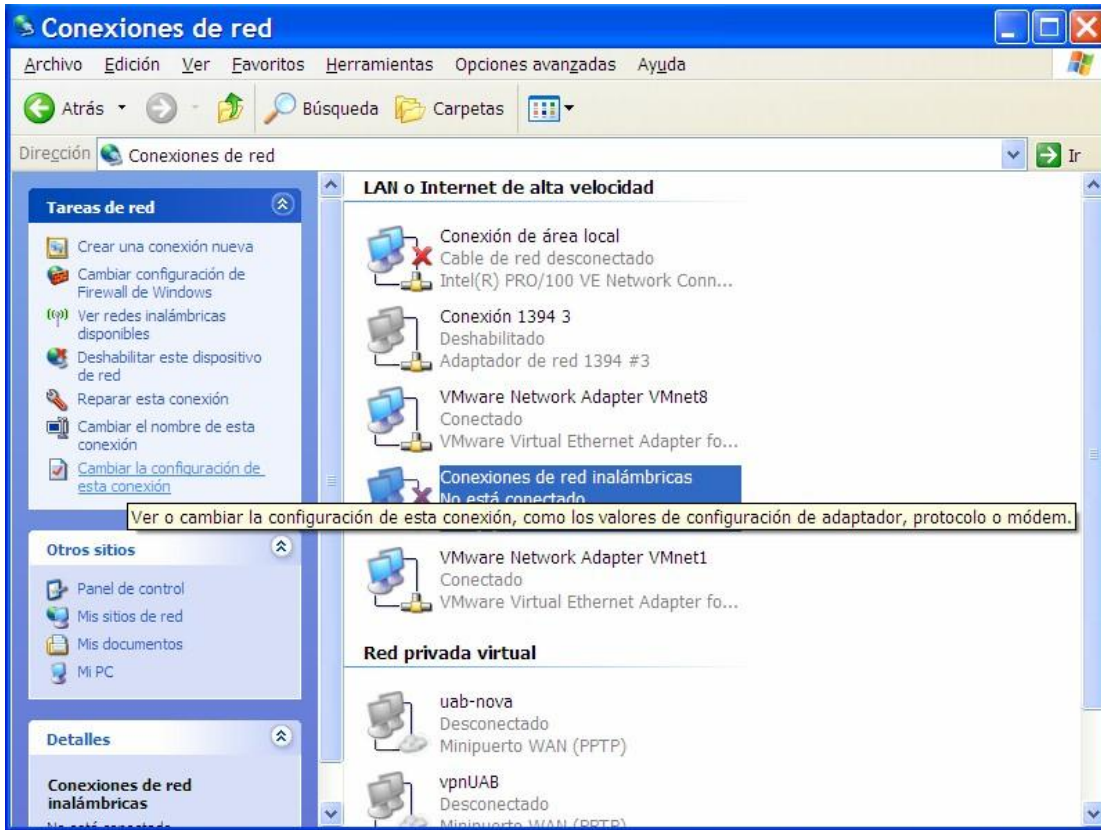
Conexiones de red

Archivo Edición Ver Favoritos Herramientas Opciones avanzadas Ayuda

Atrás Búsqueda Carpetas

Dirección Conexiones de red Ir

Tareas de red

Crear una conexión nueva
Cambiar configuración de Firewall de Windows
Ver redes inalámbricas disponibles
Deshabilitar este dispositivo de red
Reparar esta conexión
Cambiar el nombre de esta conexión
Cambiar la configuración de esta conexión

Otros sitios

Panel de control
Mis sitios de red
Mis documentos
Mi PC

Detalles

Conexiones de red inalámbricas
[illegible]

LAN o Internet de alta velocidad

Conexión de área local
Cable de red desconectado
Intel(R) PRO/100 VE Network Conn...

Conexión 1394 3
Deshabilitado
Adaptador de red 1394 #3

VMware Network Adapter VMnet8
Conectado
VMware Virtual Ethernet Adapter fo...

Conexiones de red inalámbricas
No está conectado

Ver o cambiar la configuración de esta conexión, como los valores de configuración de adaptador, protocolo o módem.

VMware Network Adapter VMnet1
Conectado
VMware Virtual Ethernet Adapter fo...

Red privada virtual

uab-nova
Desconectado
Minipuerto WAN (PPTP)

vpnUAB
Desconectado
Minipuerto WAN (PPTP)